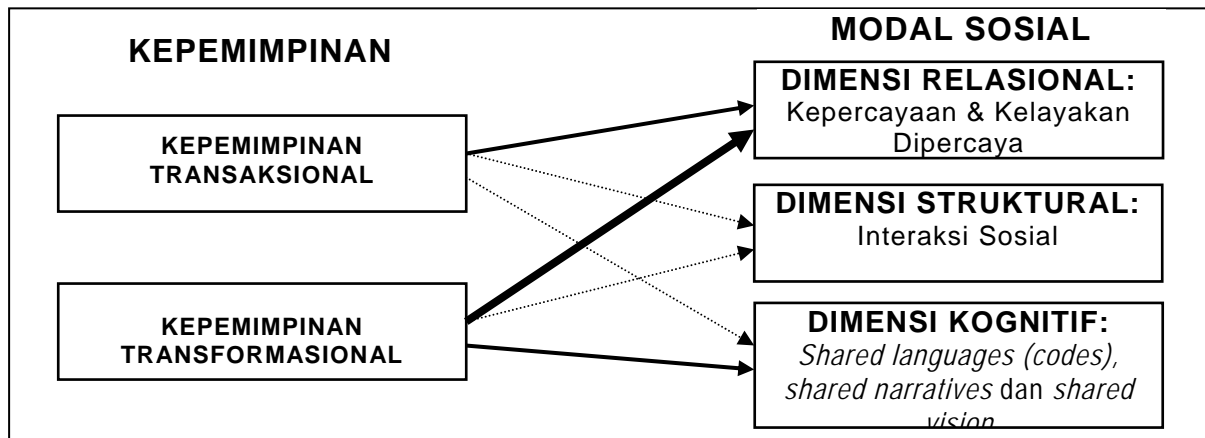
KEPEMIMPINAN

MODAL SOSIAL

KEPEMIMPINAN TRANSAKSIONAL

KEPEMIMPINAN TRANSFORMASIONAL

DIMENSI RELASIONAL: Kepercayaan & Kelayakan Dipercaya

DIMENSI STRUKTURAL: Interaksi Sosial

DIMENSI KOGNITIF: *Shared languages (codes), shared narratives* dan *shared vision*